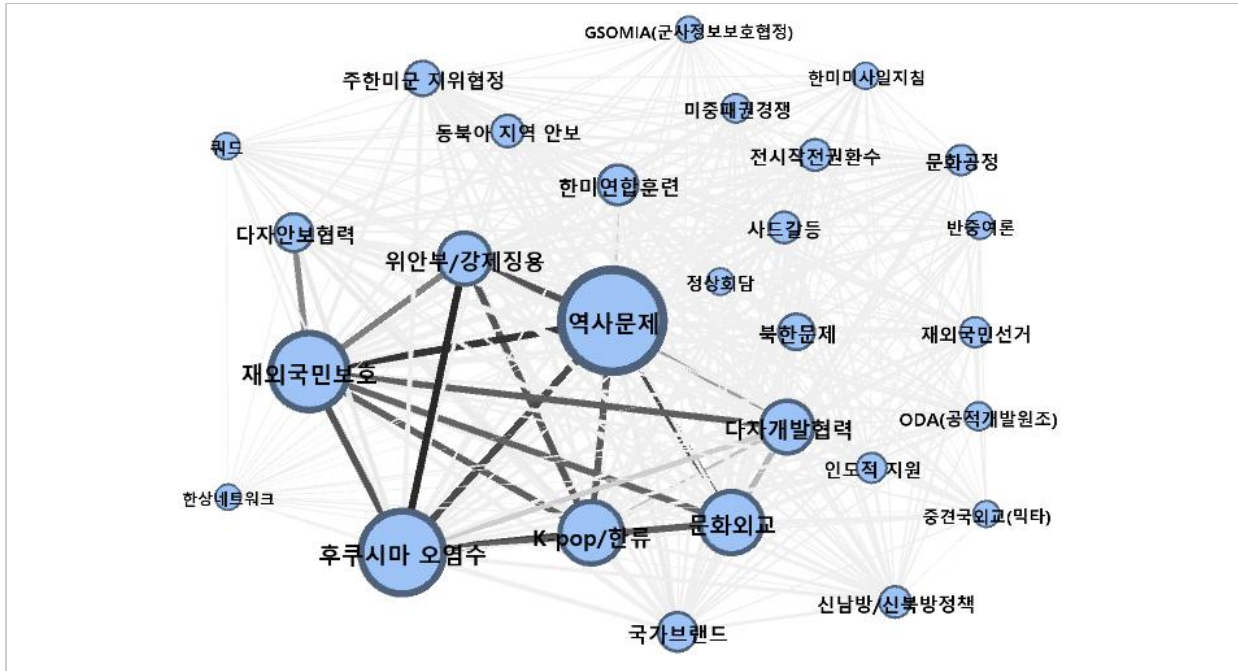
GSOMIA(군사정보보호협정)

주한미군 지위협정

한미미사일지침

미중패권경쟁

동북아 지역 안보

쿼드

전시작전권환수

문화공정

한미연합훈련

다자안보협력

사드갈등

반중여론

위안부/강제징용

정상회담

역사문제

북한문제

재외국민선거

재외국민보호

다자개발협력

ODA(공적개발원조)

인도적 지원

한상네트워크

중견국외교(믹타)

문화외교

K-pop/한류

후쿠시마 오염수

신남방/신북방정책

국가브랜드